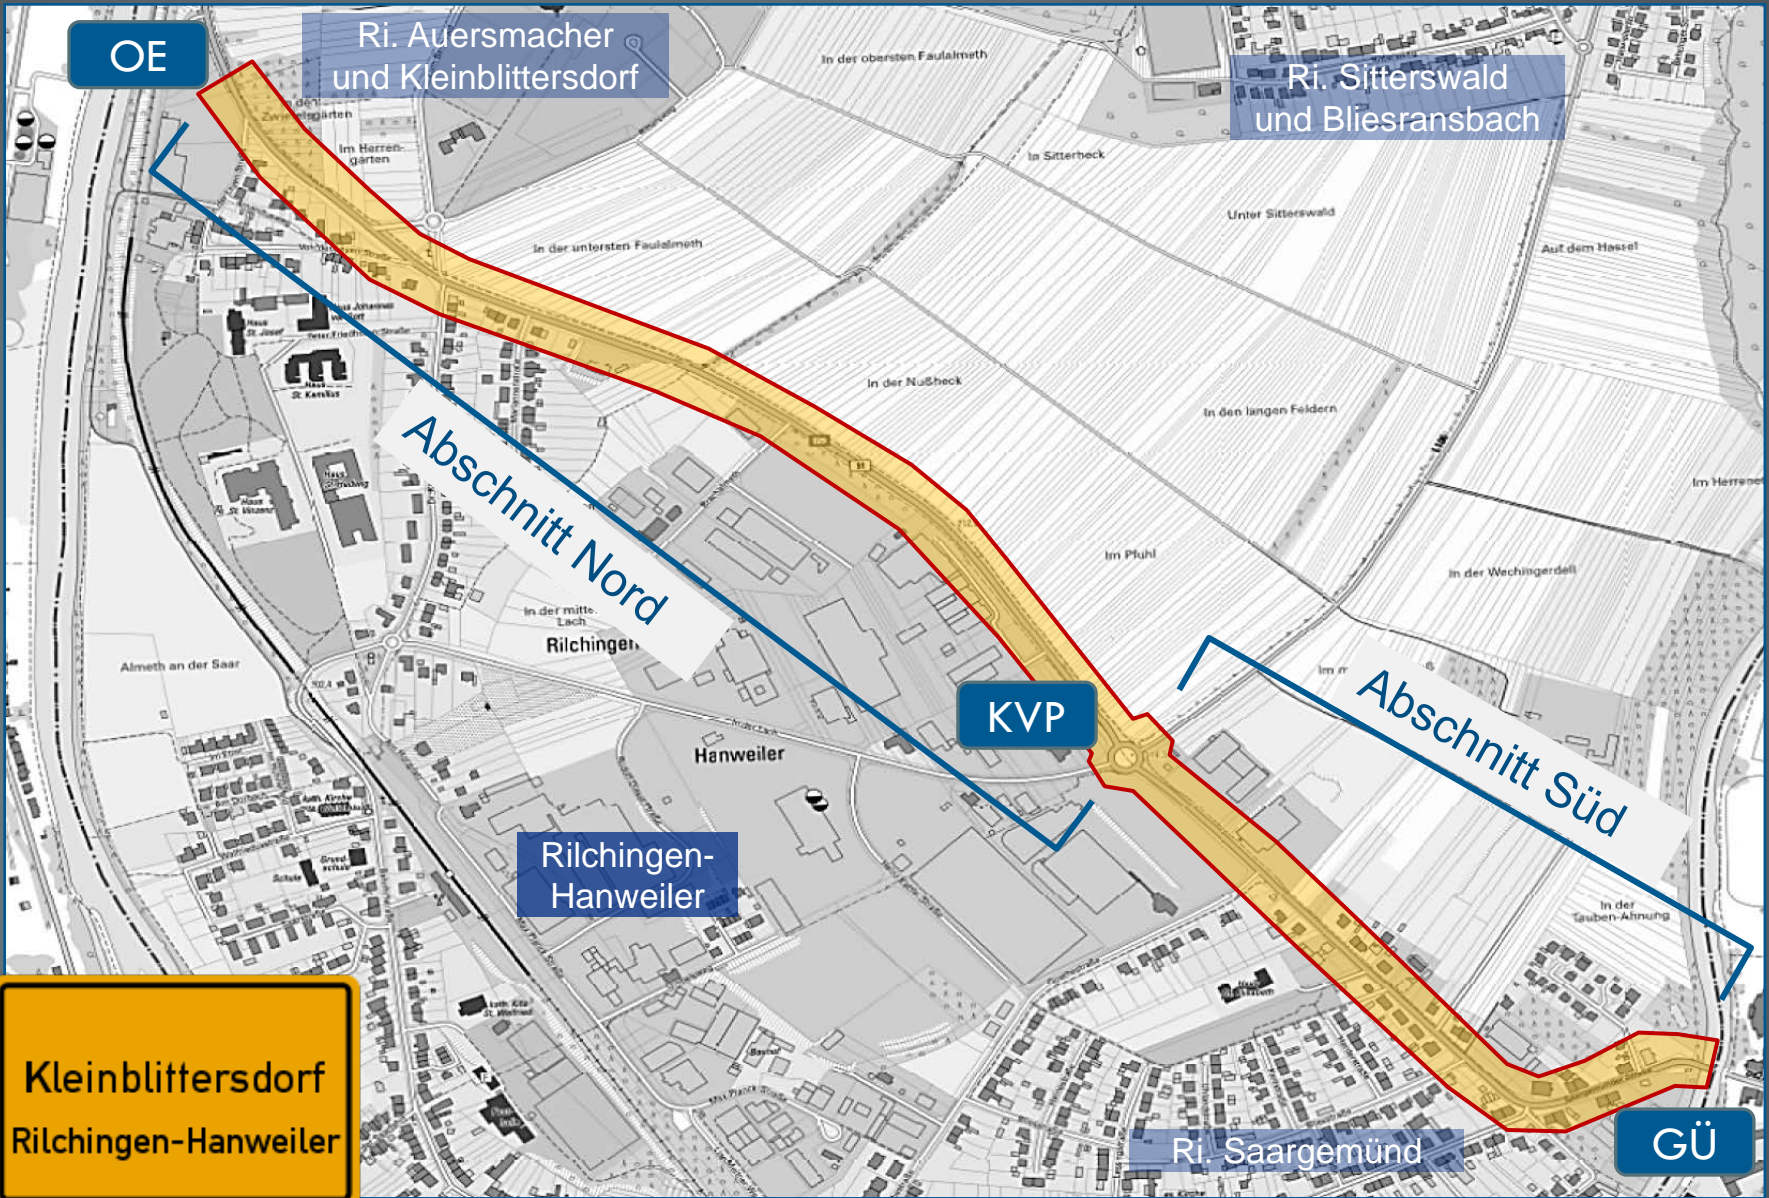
OE

Ri. Auersmacher und Kleinblittersdorf

Ri. Sitterswald und Bliesransbach

In der obersten Faulalmeth

In den Zwiebelgärten

Im Herrengarten

In Sitterbeck

Unter Sitterswald

Auf dem Hassel

In der untersten Faulalmeth

Haus St. Josef

Haus Johannes

Peter-Friedhofen-Straße

Haus St. Konrad

In der Nußheck

In den langen Feldern

Abschnitt Nord

Haus St. Vinzenz

Im Herrenel

Im Pfuhl

In der Wechingerdell

In der mittl. Lach

Rilchingen

Almeth an der Saar

KVP

Abschnitt Süd

Hanweiler

Rilchingen-Hanweiler

In der Tauben-Ahnung

Kleinblittersdorf

Rilchingen-Hanweiler

Ri. Saargemünd

GÜ